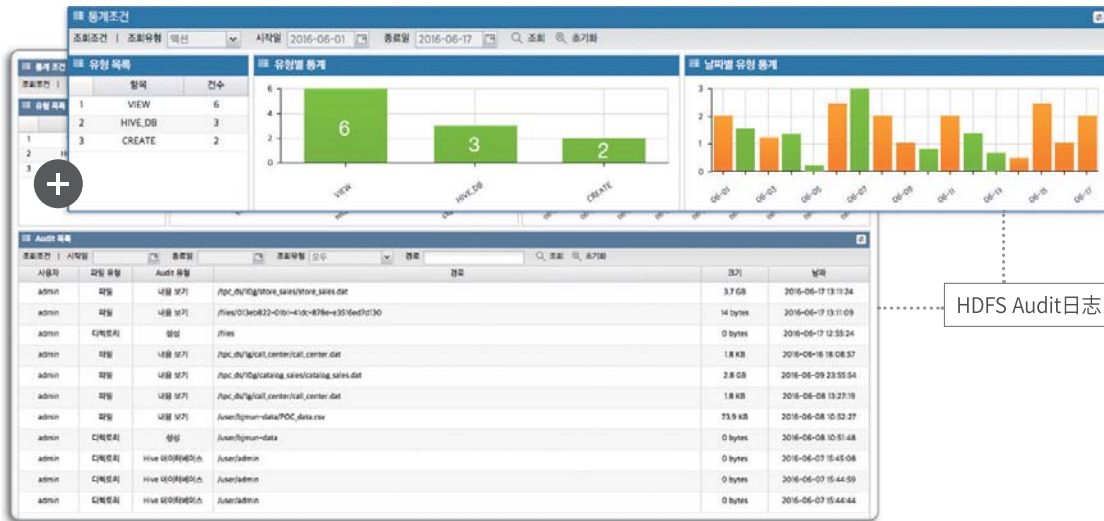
통계조건

조회조건 | 조회유형 액션 시작일 2016-06-01 종료일 2016-06-17 조회 초기화

유형 목록

| | 항목 | 건수 |
|---|---|---|
| 1 | VIEW | 6 |
| 2 | HIVE_DB | 3 |
| 3 | CREATE | 2 |

유형별 통계

6 4 2 0

6 3 2

VIEW HIVE_DB CREATE

날짜별 유형 통계

3 2 1 0

06-01 06-03 06-05 06-07 06-09 06-11 06-13 06-15 06-17

Audit 목록

조회조건 | 시작일 종료일 조회유형 모두 경로 조회 초기화

| 사용자 | 파일 유형 | Audit 유형 | 경로 | 크기 | 날짜 |
|---|---|---|---|---|---|
| admin | 파일 | 내용 보기 | /tpc_ds/10g/store_sales/store_sales.dat | 3.7 GB | 2016-06-17 13:11:34 |
| admin | 파일 | 내용 보기 | /files/013eb822-01b1-41dc-878e-e3516ed7d130 | 14 bytes | 2016-06-17 13:11:09 |
| admin | 디렉토리 | 생성 | /files | 0 bytes | 2016-06-17 12:55:24 |
| admin | 파일 | 내용 보기 | /tpc_ds/1g/call_center/call_center.dat | 1.8 KB | 2016-06-16 18:08:57 |
| admin | 파일 | 내용 보기 | /tpc_ds/10g/catalog_sales/catalog_sales.dat | 2.8 GB | 2016-06-09 23:55:54 |
| admin | 파일 | 내용 보기 | /tpc_ds/1g/call_center/call_center.dat | 1.8 KB | 2016-06-08 13:27:19 |
| admin | 파일 | 내용 보기 | /user/bjmun-data/POC_data.csv | 73.9 kB | 2016-06-08 10:52:37 |
| admin | 디렉토리 | 생성 | /user/bjmun-data | 0 bytes | 2016-06-08 10:51:48 |
| admin | 디렉토리 | Hive 데이터베이스 | /user/admin | 0 bytes | 2016-06-07 15:45:08 |
| admin | 디렉토리 | Hive 데이터베이스 | /user/admin | 0 bytes | 2016-06-07 15:44:59 |
| admin | 디렉토리 | Hive 데이터베이스 | /user/admin | 0 bytes | 2016-06-07 15:44:44 |

HDFS Audit日志